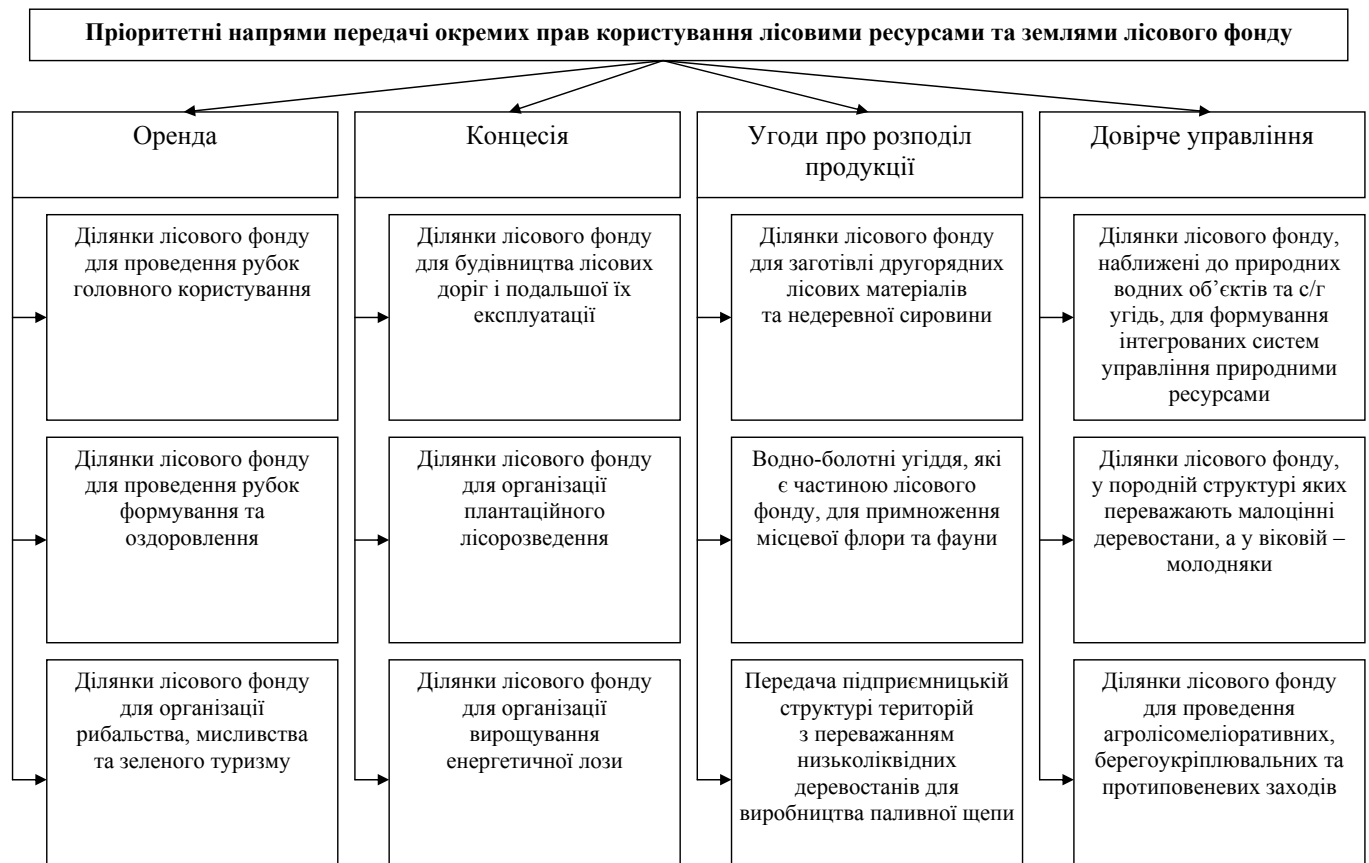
Пріоритетні напрями передачі окремих прав користування лісовими ресурсами та землями лісового фонду

Оренда

Ділянки лісового фонду для проведення рубок головного користування

Ділянки лісового фонду для проведення рубок формування та оздоровлення

Ділянки лісового фонду для організації рибальства, мисливства та зеленого туризму

Концесія

Ділянки лісового фонду для будівництва лісових доріг і подальшої їх експлуатації

Ділянки лісового фонду для організації плантаційного лісорозведення

Ділянки лісового фонду для організації вирощування енергетичної лози

Угоди про розподіл продукції

Ділянки лісового фонду для заготівлі другорядних лісових матеріалів та недеревної сировини

Водно-болотні угіддя, які є частиною лісового фонду, для примноження місцевої флори та фауни

Передача підприємницькій структурі територій з переважанням низьколіквідних деревостанів для виробництва паливної щепи

Довірче управління

Ділянки лісового фонду, наближені до природних водних об’єктів та с/г угідь, для формування інтегрованих систем управління природними ресурсами

Ділянки лісового фонду, у породній структурі яких переважають малоцінні деревостани, а у віковій – молодняки

Ділянки лісового фонду для проведення агролісомеліоративних, берегоукріплювальних та протипаводкових заходів